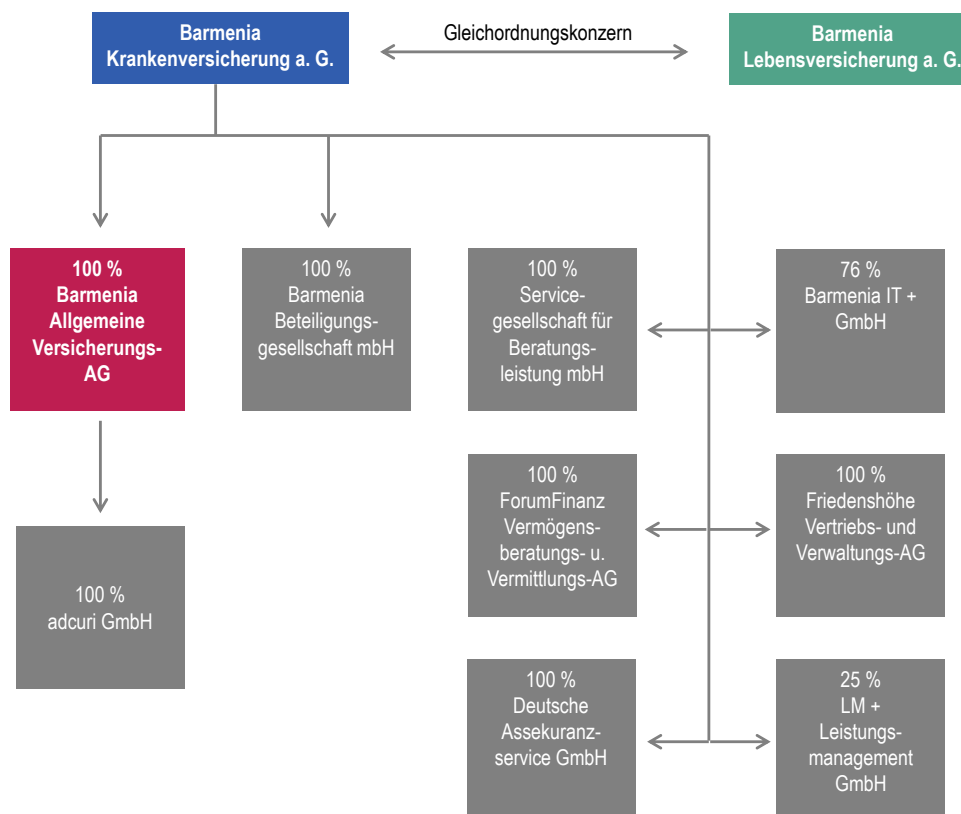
Barmenia Krankenversicherung a. G.

Gleichordnungskonzern

Barmenia Lebensversicherung a. G.

100 % Barmenia Allgemeine Versicherungs-AG

100 % Barmenia Beteiligungsgesellschaft mbH

100 % Servicegesellschaft für Beratungsleistung mbH

76 % Barmenia IT + GmbH

100 % adcuri GmbH

100 % ForumFinanz Vermögensberatungs- u. Vermittlungs-AG

100 % Friedenshöhe Vertriebs- und Verwaltungs-AG

100 % Deutsche Assekuranzservice GmbH

25 % LM + Leistungsmanagement GmbH